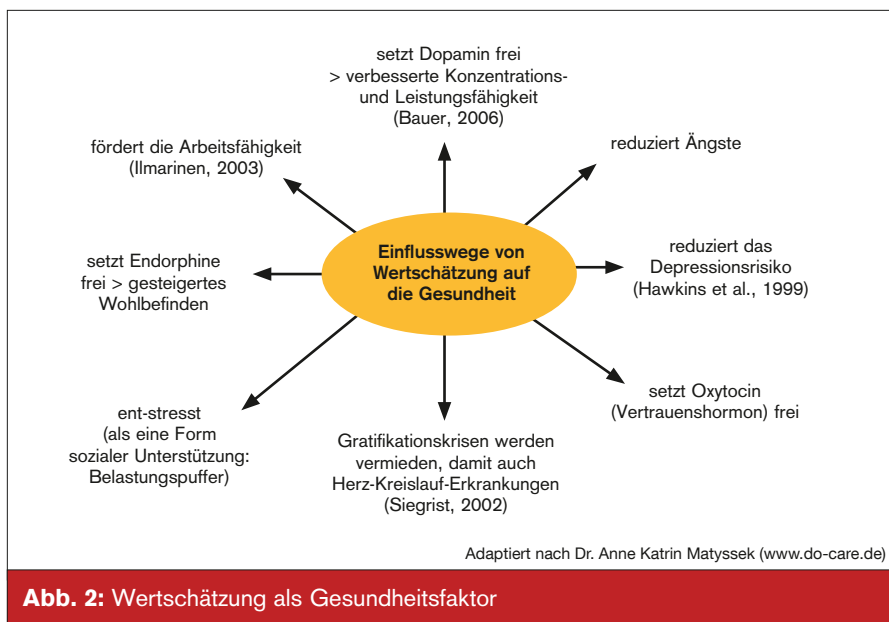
setzt Dopamin frei
> verbesserte Konzentrations- und Leistungsfähigkeit
(Bauer, 2006)

fördert die Arbeitsfähigkeit
(Ilmarinen, 2003)

reduziert Ängste

setzt Endorphine frei > gesteigertes Wohlbefinden

Einflusswege von Wertschätzung auf die Gesundheit

reduziert das Depressionsrisiko
(Hawkins et al., 1999)

ent-stresst
(als eine Form sozialer Unterstützung: Belastungspuffer)

Gratifikationskrisen werden vermieden, damit auch Herz-Kreislauf-Erkrankungen
(Siegrist, 2002)

setzt Oxytocin
(Vertrauenshormon) frei

Adaptiert nach Dr. Anne Katrin Matyssek (www.do-care.de)

Abb. 2: Wertschätzung als Gesundheitsfaktor